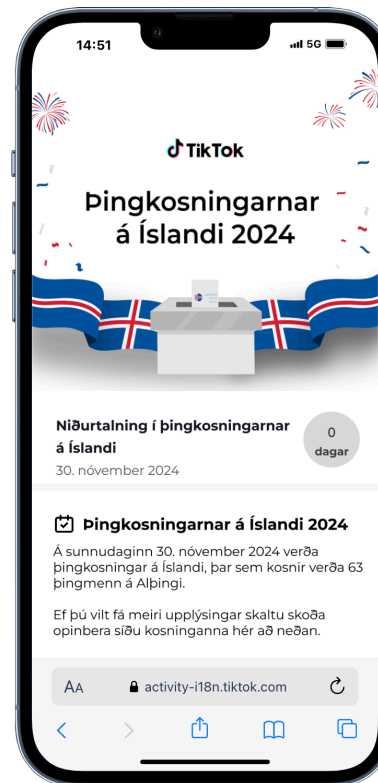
14:51

5G

TikTok

Þingkosningarnar á Íslandi 2024

Niðurtalning í þingkosningarnar á Íslandi

30. nóvember 2024

0
dagar

Þingkosningarnar á Íslandi 2024

Á sunnudaginn 30. nóvember 2024 verða þingkosningar á Íslandi, þar sem kosnir verða 63 þingmenn á Alþingi.

Ef þú vilt fá meiri upplýsingar skaltu skoða opinbera síðu kosninganna hér að neðan.

AA activity-i18n.tiktok.com